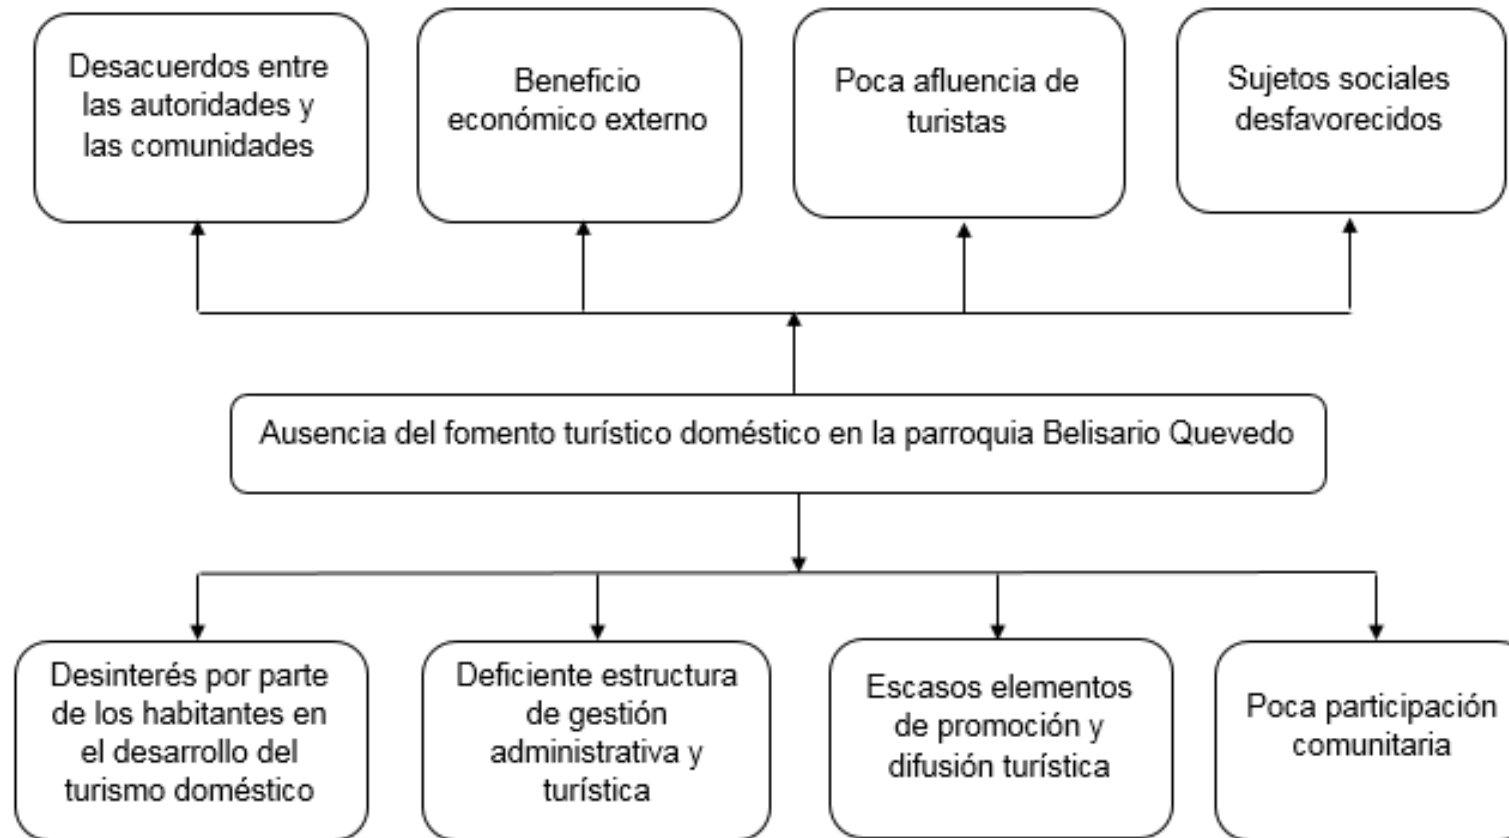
Desacuerdos entre las autoridades y las comunidades

Beneficio económico externo

Poca afluencia de turistas

Sujetos sociales desfavorecidos

Ausencia del fomento turístico doméstico en la parroquia Belisario Quevedo

Desinterés por parte de los habitantes en el desarrollo del turismo doméstico

Deficiente estructura de gestión administrativa y turística

Escasos elementos de promoción y difusión turística

Poca participación comunitaria